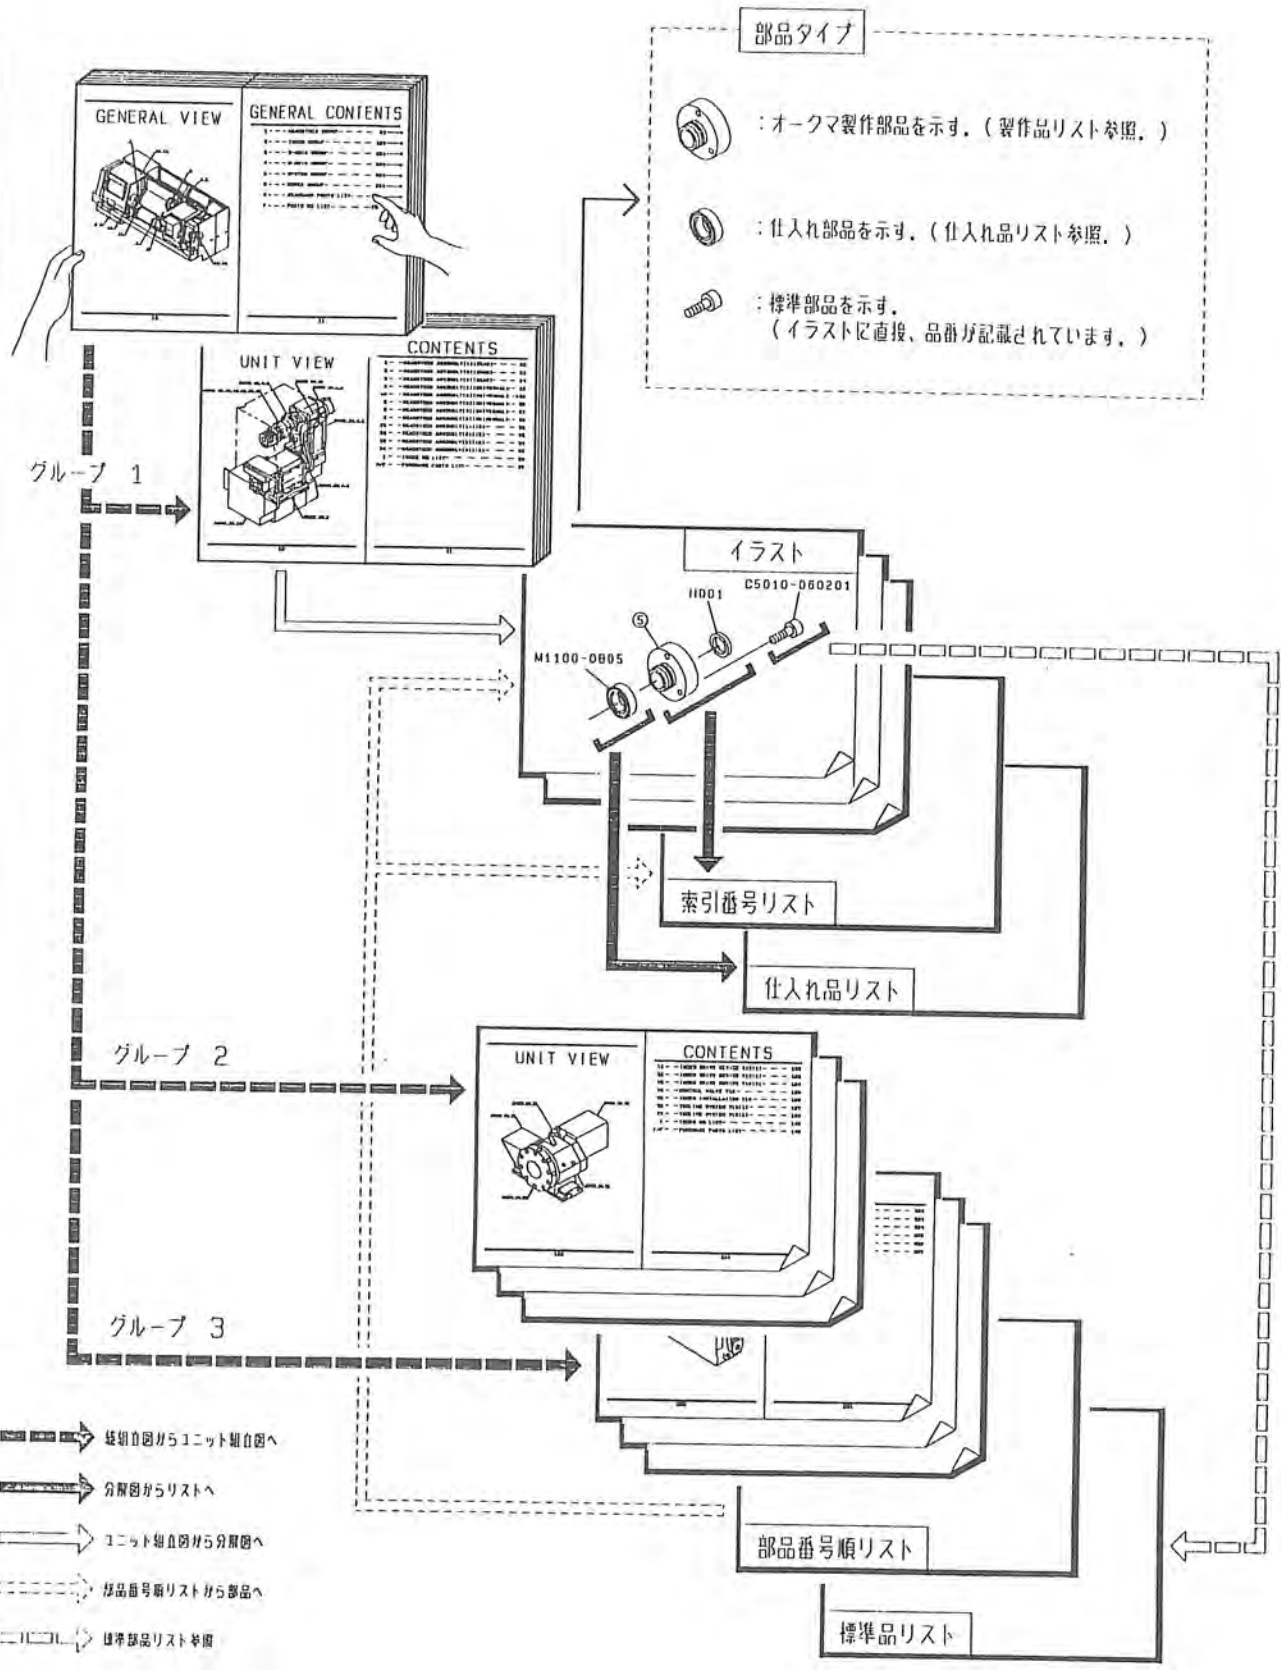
部品タイプ

：オークマ製作部品を示す．（製作品リスト参照．）

：仕入れ部品を示す．（仕入れ品リスト参照．）

：標準部品を示す．
（イラストに直接、品番が記載されています．）

GENERAL VIEW

GENERAL CONTENTS

UNIT VIEW

CONTENTS

グループ 1

イラスト

H001

C5010-060201

⑤

M1100-0805

索引番号リスト

仕入れ品リスト

グループ 2

UNIT VIEW

CONTENTS

グループ 3

総組立図からユニット組立図へ

分解図からリストへ

ユニット組立図から分解図へ

部品番号順リストから部品へ

標準部品リスト参照

部品番号順リスト

標準品リスト